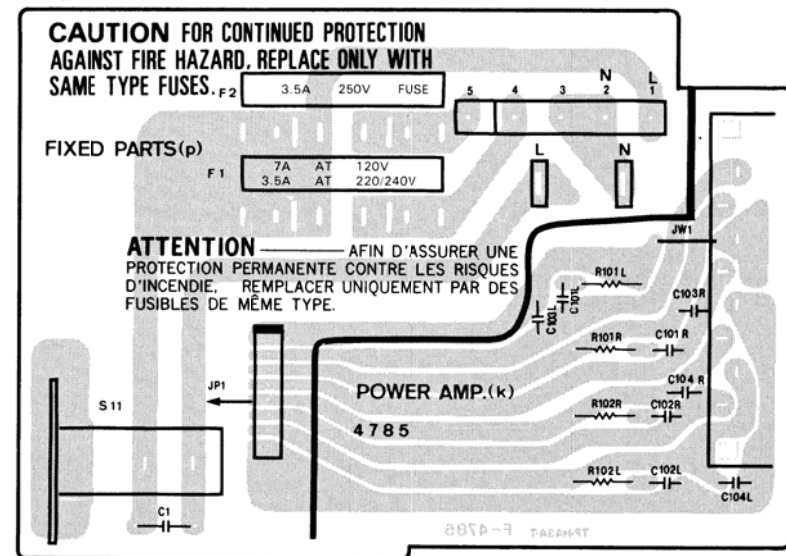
CAUTION FOR CONTINUED PROTECTION AGAINST FIRE HAZARD, REPLACE ONLY WITH SAME TYPE FUSES.

F2

| 3.5A | 250V | FUSE |
|---|---|---|

5 4 3 2 1

N L

FIXED PARTS(p)

F1

| 7A | AT | 120V |
|---|---|---|
| 3.5A | AT | 220/240V |

L N

ATTENTION ——— AFIN D'ASSURER UNE PROTECTION PERMANENTE CONTRE LES RISQUES D'INCENDIE, REMPLACER UNIQUEMENT PAR DES FUSIBLES DE MÊME TYPE.

JW1

R101L

C103L

C101L

C103R

R101R

C101R

C104R

S11

JP1

POWER AMP.(k)

4785

R102R

C102R

R102L

C102L

C104L

C1

TP4453-T F-4785